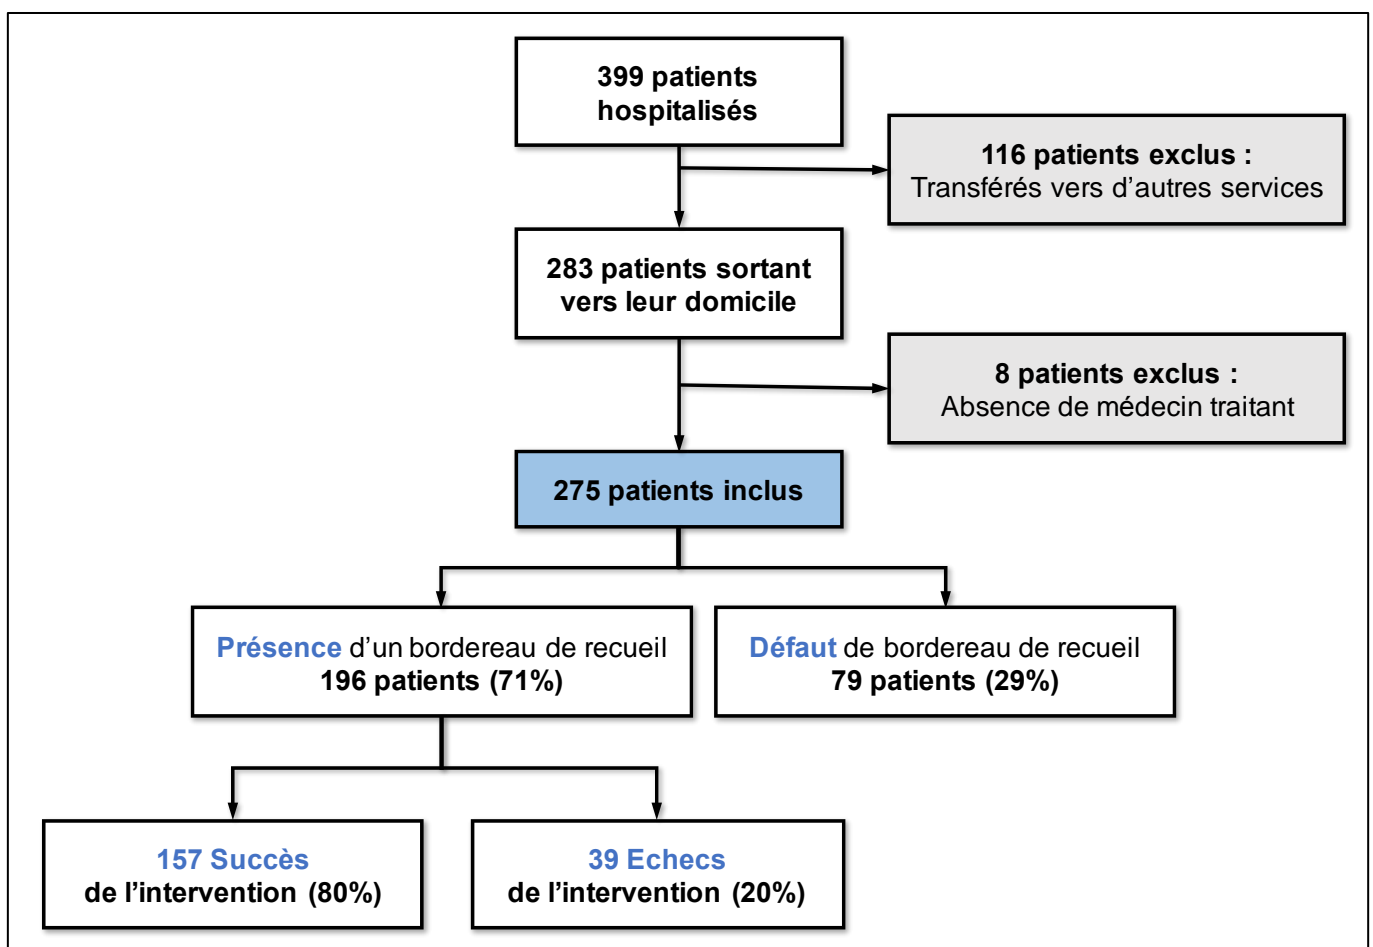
399 patients hospitalisés

116 patients exclus :
Transférés vers d’autres services

283 patients sortant vers leur domicile

8 patients exclus :
Absence de médecin traitant

275 patients inclus

Présence d’un bordereau de recueil
196 patients (71%)

Défaut de bordereau de recueil
79 patients (29%)

157 Succès
de l’intervention (80%)

39 Echecs
de l’intervention (20%)